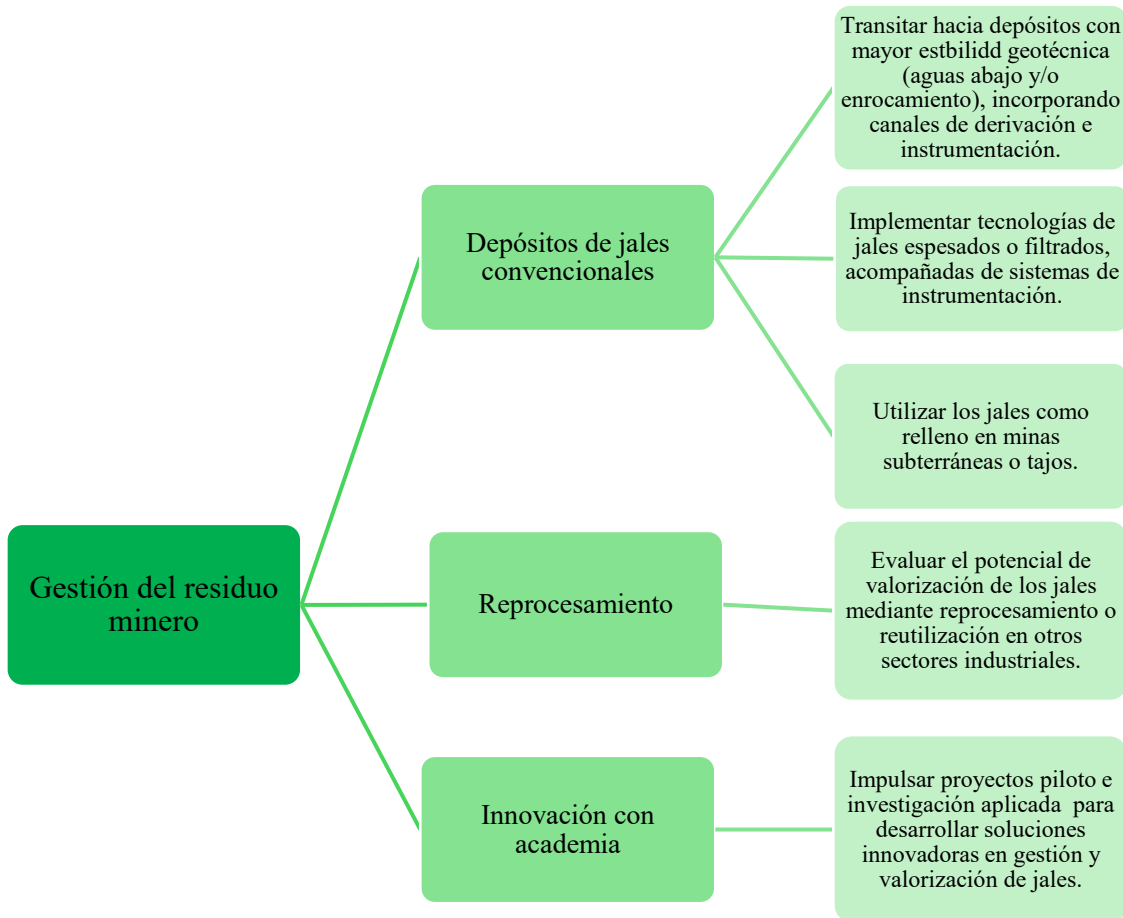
Gestión del residuo minero

Depósitos de jales convencionales

Transitar hacia depósitos con mayor estbilidd geotécnica (aguas abajo y/o enrocamiento), incorporando canales de derivación e instrumentación.

Implementar tecnologías de jales espesados o filtrados, acompañadas de sistemas de instrumentación.

Utilizar los jales como relleno en minas subterráneas o tajos.

Reprocesamiento

Evaluar el potencial de valorización de los jales mediante reprocesamiento o reutilización en otros sectores industriales.

Innovación con academia

Impulsar proyectos piloto e investigación aplicada para desarrollar soluciones innovadoras en gestión y valorización de jales.